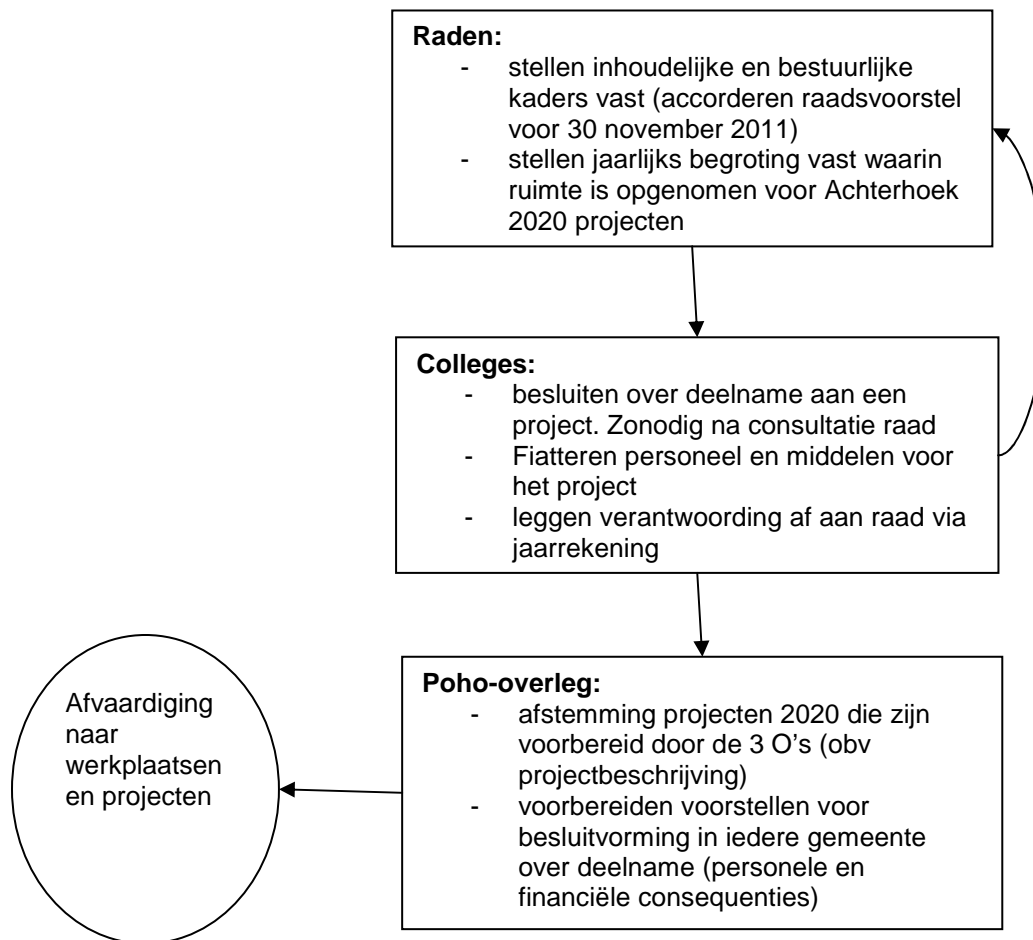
**Raden:**
- stellen inhoudelijke en bestuurlijke kaders vast (accorderen raadsvoorstel voor 30 november 2011)
- stellen jaarlijks begroting vast waarin ruimte is opgenomen voor Achterhoek 2020 projecten

**Colleges:**
- besluiten over deelname aan een project. Zonodig na consultatie raad
- Fiatteren personeel en middelen voor het project
- leggen verantwoording af aan raad via jaarrekening

**Poho-overleg:**
- afstemming projecten 2020 die zijn voorbereid door de 3 O's (obv projectbeschrijving)
- voorbereiden voorstellen voor besluitvorming in iedere gemeente over deelname (personele en financiële consequenties)

Afvaardiging naar werkplaatsen en projecten